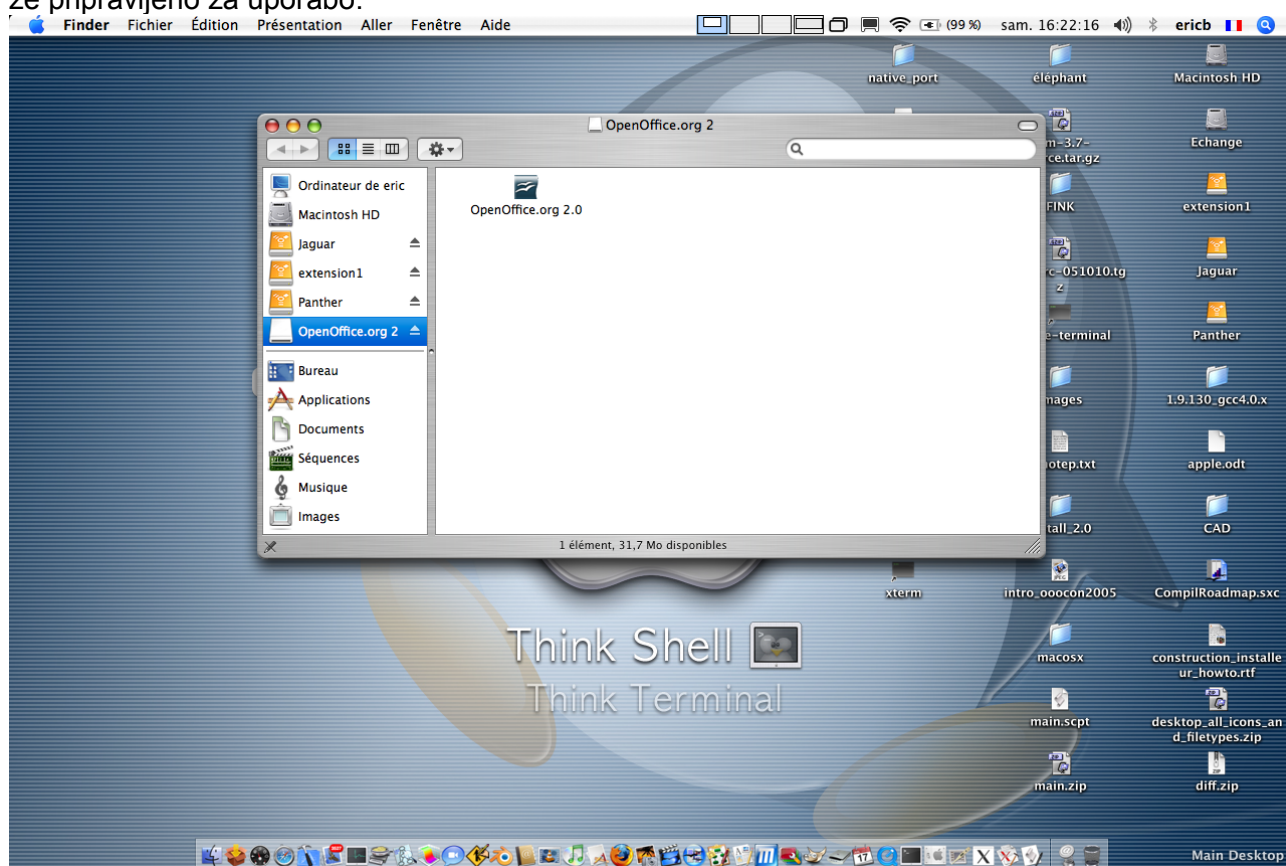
že pripravljeno za uporabo.

Finder Fichier Édition Présentation Aller Fenêtre Aide

(99 %) sam. 16:22:16 ericb

native_port
éléphant
Macintosh HD

OpenOffice.org 2

m-3.7-
rce.tar.gz
Echange

Ordinateur de eric
Macintosh HD
Jaguar
extension1
Panther
OpenOffice.org 2
Bureau
Applications
Documents
Séquences
Musique
Images

OpenOffice.org 2.0

1 élément, 31,7 Mo disponibles

FINK
extension1
rc-051010.tg
z
Jaguar
e-terminal
Panther
mages
1.9.130_gcc4.0.x
notep.txt
apple.odt
tall_2.0
CAD
xterm
intro_ooocon2005
CompilRoadmap.sxc

Think Shell
Think Terminal

macosx
construction_installeur_howto.rtf
main.scpt
desktop_all_icons_and_filetypes.zip
main.zip
diff.zip

Main Desktop